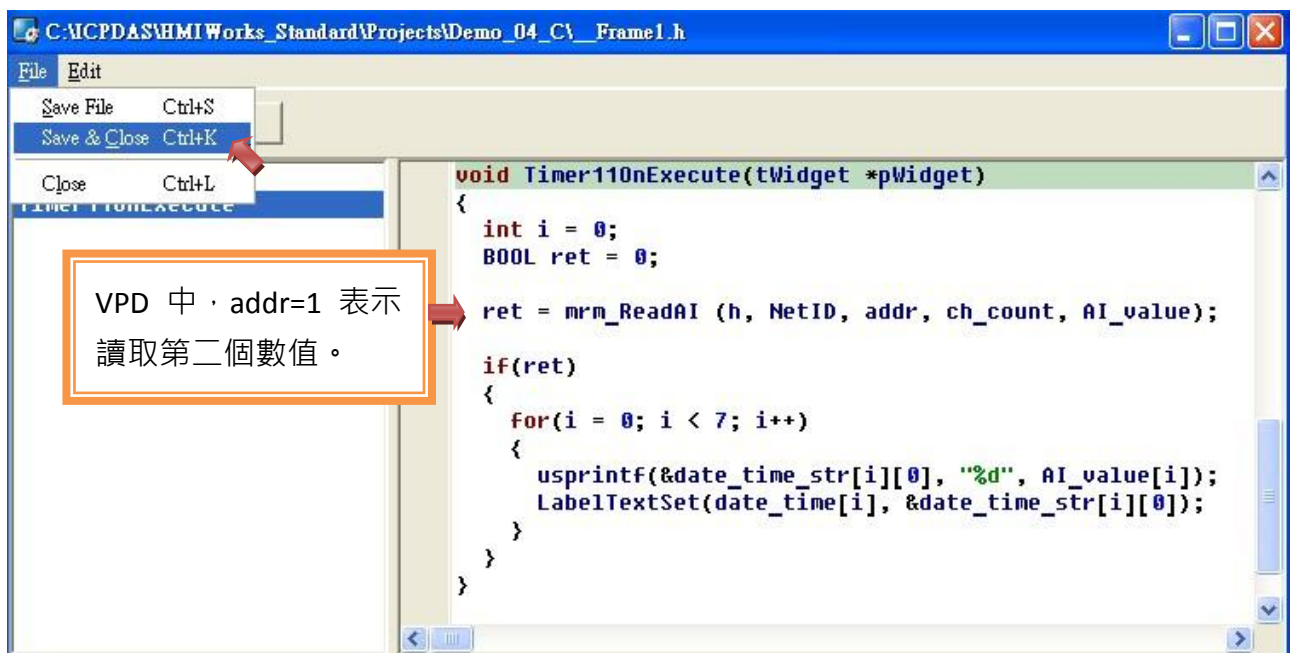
C:\ICPDAS\HMIWorks_Standard\Projects\Demo_04_C\__Frame1.h

File Edit

Save File Ctrl+S
Save & Close Ctrl+K
Close Ctrl+L

Timer11OnExecute

VPD 中，addr=1 表示讀取第二個數值。

void Timer11OnExecute(tWidget *pWidget)
{
  int i = 0;
  BOOL ret = 0;

  ret = mrm_ReadAI (h, NetID, addr, ch_count, AI_value);

  if(ret)
  {
    for(i = 0; i < 7; i++)
    {
      usprintf(&date_time_str[i][0], "%d", AI_value[i]);
      LabelTextSet(date_time[i], &date_time_str[i][0]);
    }
  }
}